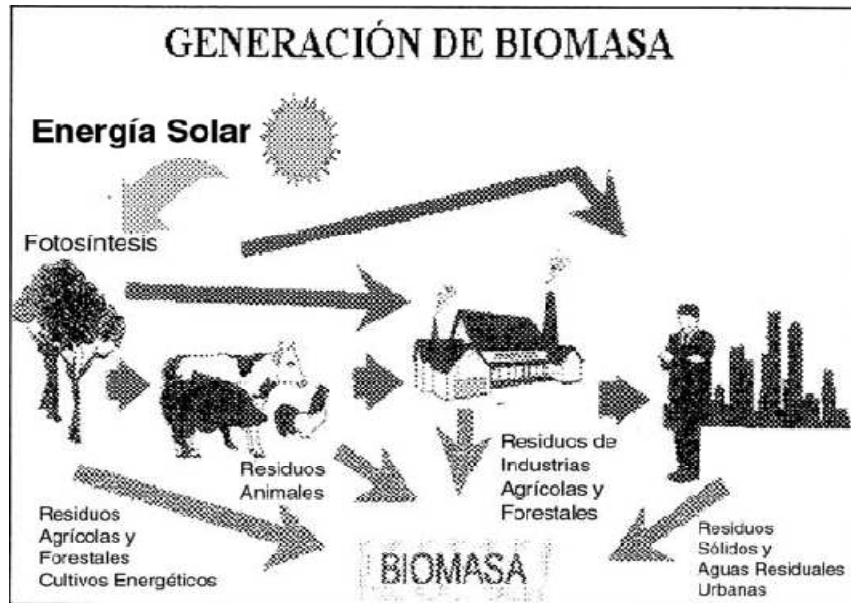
GENERACIÓN DE BIOMASA

Energía Solar

Fotosíntesis

Residuos Animales

Residuos de Industrias Agrícolas y Forestales

Residuos Agrícolas y Forestales Cultivos Energéticos

BIOMASA

Residuos Sólidos y Aguas Residuales Urbanas